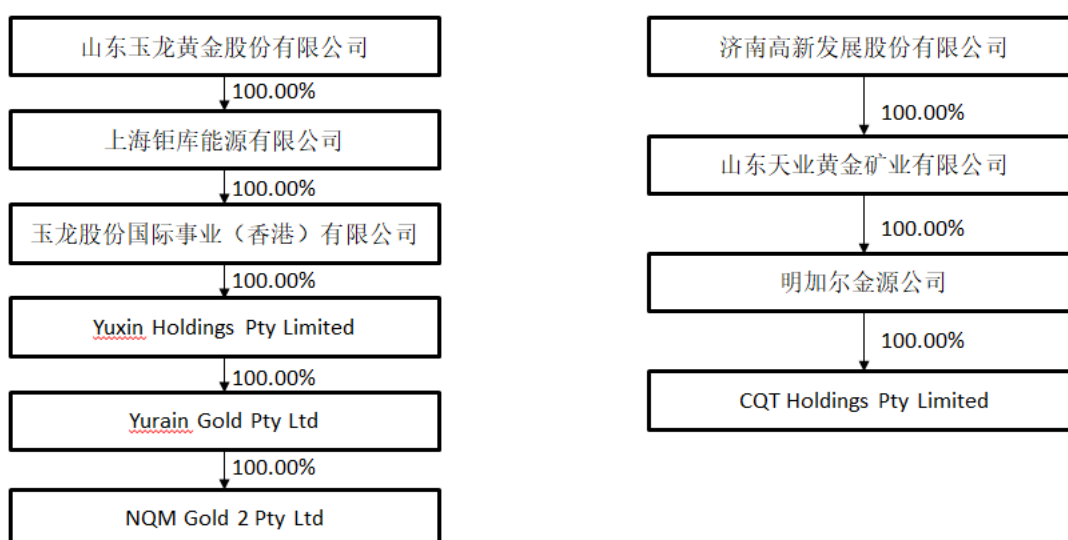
山东玉龙黄金股份有限公司

100.00%

上海钜库能源有限公司

100.00%

玉龙股份国际事业（香港）有限公司

100.00%

Yuxin Holdings Pty Limited

100.00%

Yurain Gold Pty Ltd

100.00%

NQM Gold 2 Pty Ltd

济南高新发展股份有限公司

100.00%

山东天业黄金矿业有限公司

100.00%

明加尔金源公司

100.00%

CQT Holdings Pty Limited